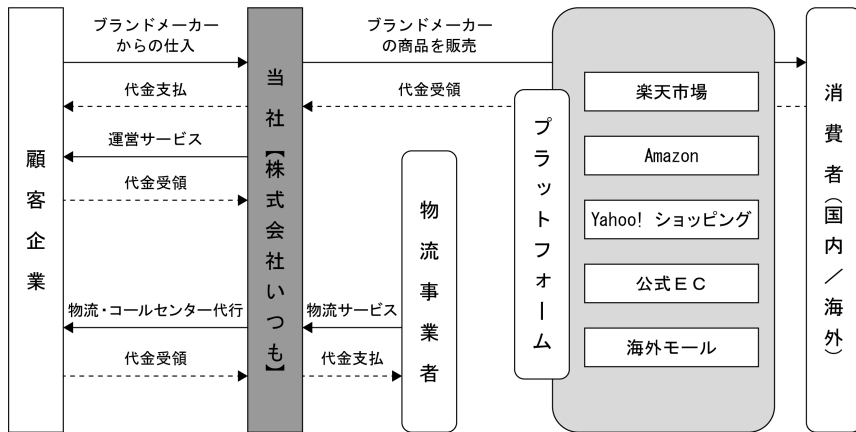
ブランドメーカーからの仕入

ブランドメーカーの商品を販売

代金支払

代金受領

運営サービス

代金受領

顧客企業

当社【株式会社いつも】

物流事業者

プラットフォーム

楽天市場

Amazon

Yahoo! ショッピング

公式EC

海外モール

消費者（国内／海外）

物流・コールセンター代行

物流サービス

代金受領

代金支払